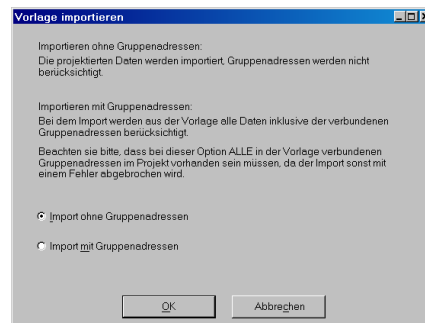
Vorlage importieren

Importieren ohne Gruppenadressen:
Die projektierten Daten werden importiert, Gruppenadressen werden nicht berücksichtigt.

Importieren mit Gruppenadressen:
Bei dem Import werden aus der Vorlage alle Daten inklusive der verbundenen Gruppenadressen berücksichtigt.

Beachten sie bitte, dass bei dieser Option ALLE in der Vorlage verbundenen Gruppenadressen im Projekt vorhanden sein müssen, da der Import sonst mit einem Fehler abgebrochen wird.

Import ohne Gruppenadressen

Import mit Gruppenadressen

OK

Abbrechen